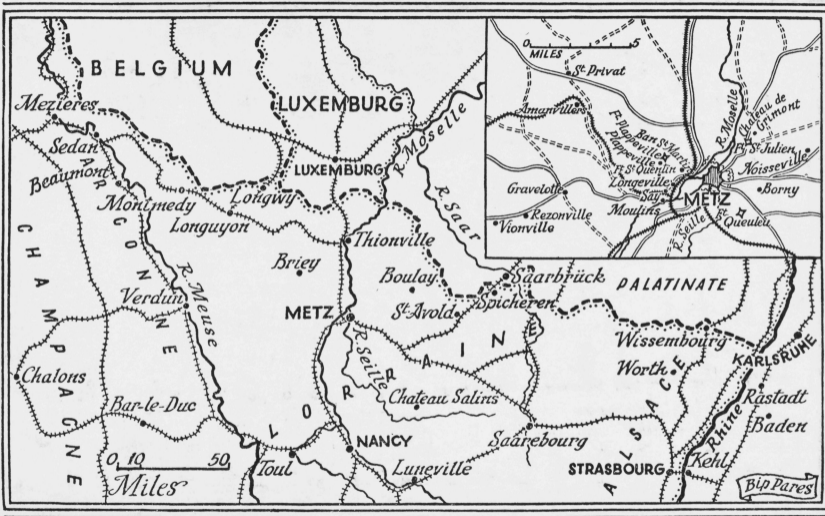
BELGIUM
Mezieres
Sedan
ARGONNE
Beaumont
Montmedy
Longwy
Longuyon
LUXEMBURG
LUXEMBURG
R. Moselle
R. Saar
Thionville
Briey
Boulay
Saarbrück
PALATINATE
CHAMPAGNE
Verdun
R. Meuse
METZ
St. Avold
Spicheren
LORRAINE
Wissembourg
KARLSRUHE
Worth
Rastadt
Baden
Chalons
R. Seille
Chateau Salins
Bar-le-Duc
NANCY
Sarrebourg
ALSACE
Rhine
0 10 50
Miles
Toul
Luneville
STRASBOURG
Kehl
0 MILES 5
St. Privat
Amanvillers
Ft. Plappeville
Ban St. Martin
Plappeville
Ft. St. Quentin
Longeville
Scy
Moulins
R. Moselle
Chateau de Grimont
Ft. St. Julien
Noisseville
Borny
Gravelotte
Rezonville
Vionville
METZ
R. Seille
Ft. Queuleu
Bip Pares